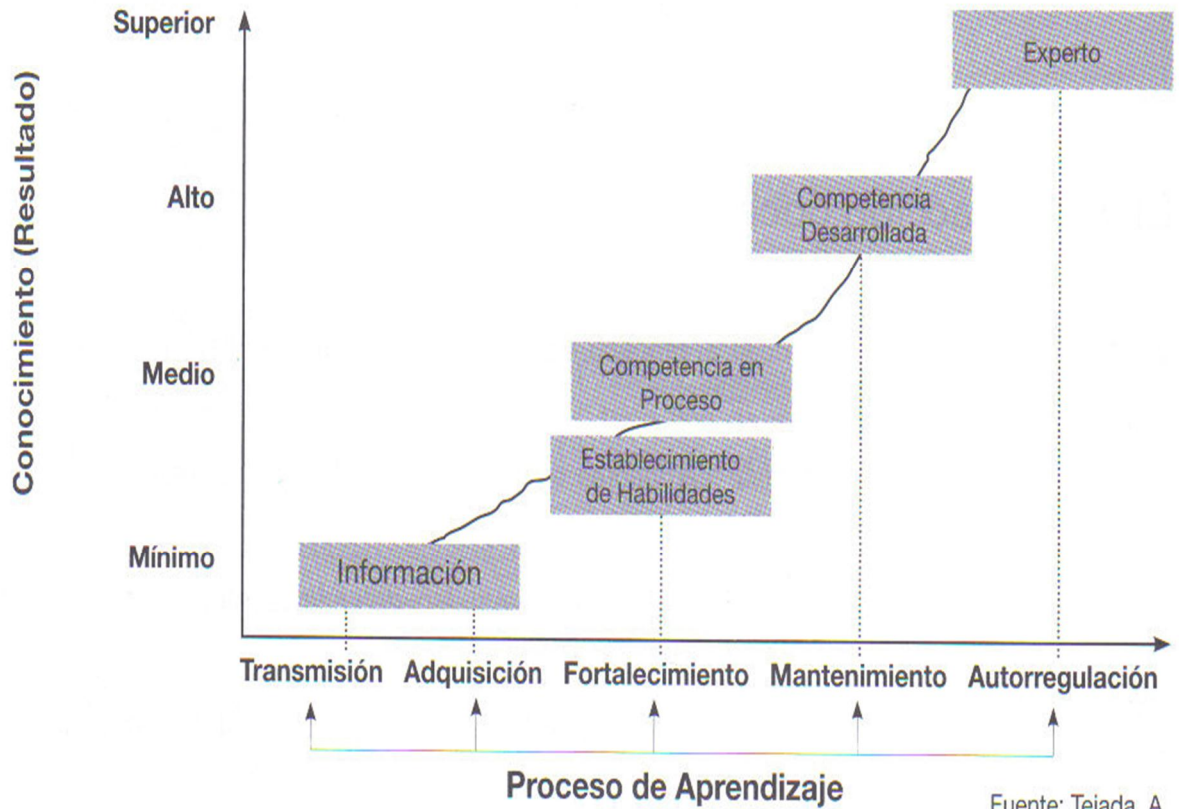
Conocimiento (Resultado)

Superior

Alto

Medio

Mínimo

Experto

Competencia Desarrollada

Competencia en Proceso

Establecimiento de Habilidades

Información

Transmisión Adquisición Fortalecimiento Mantenimiento Autorregulación

Proceso de Aprendizaje

Fuente: Tejada, A.